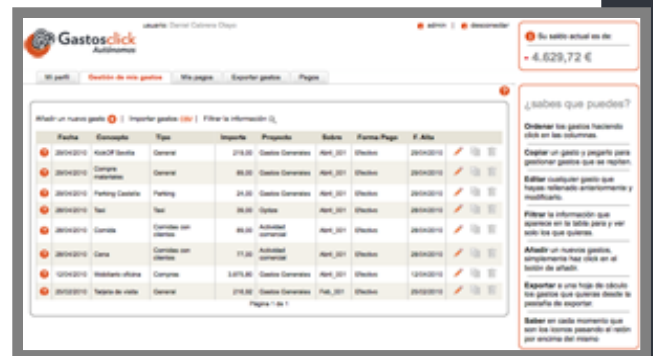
Gastosclick
Autónomos

usuario: Daniel Cabrera Olaya

admin | desconectar

Mi perfil | Gestión de mis gastos | Mis pagos | Exportar gastos | Pagos

Añadir un nuevo gasto | Importar gastos csv | Filtrar la información

| | Fecha | Concepto | Tipo | Importe | Proyecto | Sobre | Forma Pago | F. Alta | |
|---|---|---|---|---|---|---|---|---|---|
| | 28/04/2010 | KickOff Sevilla | General | 215,00 | Gastos Generales | Abril_001 | Efectivo | 28/04/2010 | |
| | 28/04/2010 | Compra materiales | General | 86,00 | Gastos Generales | Abril_001 | Efectivo | 28/04/2010 | |
| | 28/04/2010 | Parking Castaño | Parking | 24,00 | Gastos Generales | Abril_001 | Efectivo | 28/04/2010 | |
| | 28/04/2010 | Taxi | Taxi | 35,00 | Óptica | Abril_001 | Efectivo | 28/04/2010 | |
| | 28/04/2010 | Comida | Comidas con clientes | 89,00 | Actividad comercial | Abril_001 | Efectivo | 28/04/2010 | |
| | 28/04/2010 | Cena | Comidas con clientes | 77,00 | Actividad comercial | Abril_001 | Efectivo | 28/04/2010 | |
| | 12/04/2010 | Mobiliario oficina | Compras | 3.675,80 | Gastos Generales | Abril_001 | Efectivo | 28/04/2010 | |
| | 25/02/2010 | Tarjeta de visita | General | 215,00 | Gastos Generales | Feb_001 | Efectivo | 25/02/2010 | |

Página 1 de 1

Su saldo actual es de:
- 4.629,72 €

¿sabes que puedes?

Ordenar los gastos haciendo click en las columnas.

Copiar un gasto y pegarlo para gestionar gastos que se repiten.

Editar cualquier gasto que hayas rellenado anteriormente y modificarlo.

Filtrar la información que aparece en la tabla para y ver sólo los que quieras.

Añadir un nuevos gastos, simplemente haz click en el botón de añadir.

Exportar a una hoja de cálculo los gastos que quieras desde la pestaña de exportar.

Saber en cada momento que son los iconos pasando el ratón por encima del mismo